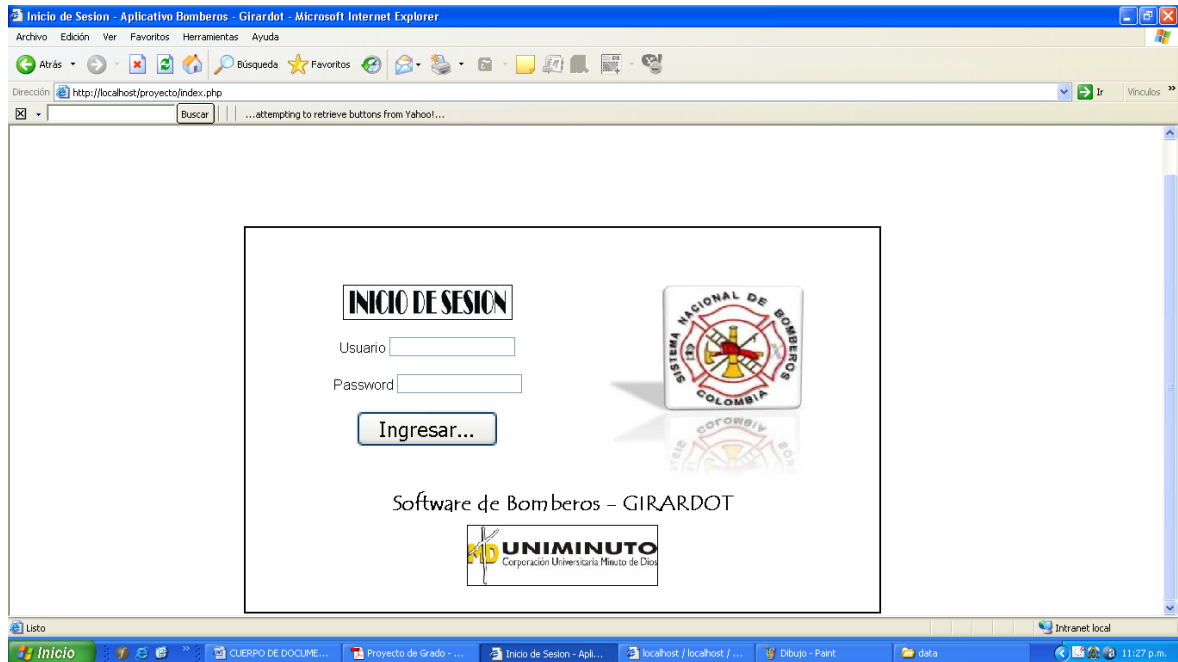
Inicio de Sesion - Aplicativo Bomberos - Girardot - Microsoft Internet Explorer

Archivo Edición Ver Favoritos Herramientas Ayuda

Atrás Búsqueda Favoritos

Dirección http://localhost/proyecto/index.php

Ir Vínculos

Buscar ...attempting to retrieve buttons from Yahoo!...

INICIO DE SESION

Usuario

Password

Ingresar...

SISTEMA NACIONAL DE BOMBEROS COLOMBIA

Software de Bomberos - GIRARDOT

MD UNIMINUTO Corporación Universitaria Minuto de Dios

Listo

Intranet local

Inicio CUERPO DE DOCUME... Proyecto de Grado - ... Inicio de Sesion - Apli... localhost / localhost / ... Dibujo - Paint data 11:27 p.m.